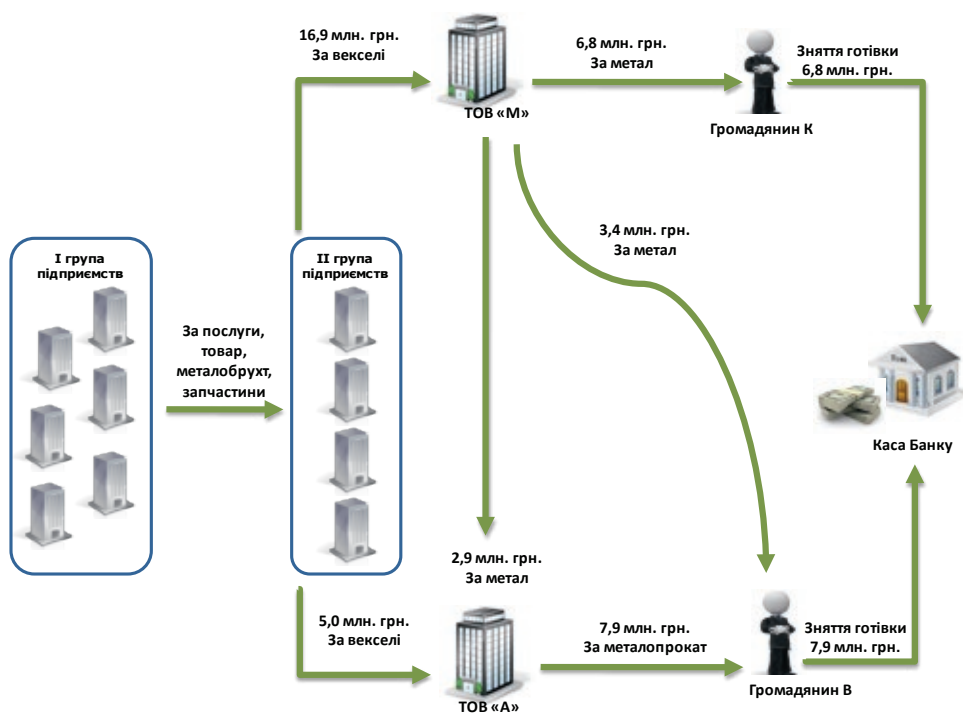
16,9 млн. грн.
За векселі

ТОВ «М»

6,8 млн. грн.
За метал

Громадянин К

Зняття готівки
6,8 млн. грн.

I група
підприємств

За послуги,
товар,
металобрухт,
запчастини

II група
підприємств

3,4 млн. грн.
За метал

Каса Банку

2,9 млн. грн.
За метал

5,0 млн. грн.
За векселі

ТОВ «А»

7,9 млн. грн.
За металопрокат

Громадянин В

Зняття готівки
7,9 млн. грн.